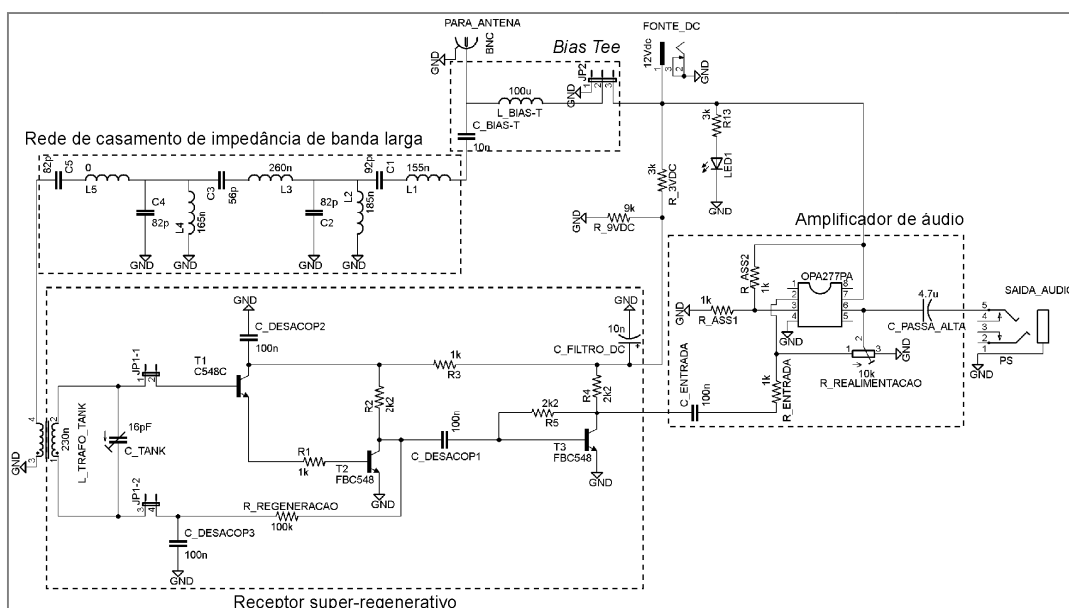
PARA_ANTENA
BNC
GND
Bias Tee
FONTE_DC
12Vdc
GND
100u
L_BIAS-T
GND
JP2
C_BIAS-T
10n
3k
R13
LED1
GND
Rede de casamento de impedância de banda larga
82p
C5
0
L5
C4
82p
GND
L4
165n
GND
C3
56p
260n
L3
82p
C2
GND
L2
185n
GND
92p
C1
155n
L1
3k
R_3VDC
GND
9k
R_9VDC
Amplificador de áudio
R_ASS2
1k
OPA277PA
GND
1k
R_ASS1
4.7u
C_PASSA_ALTA
SAIDA_AUDIO
PS
GND
10k
R_REALIMENTACAO
GND
1k
R_ENTRADA
GND
C_DESACOP2
100n
GND
10n
C_FILTRO_DC
JP1-1
T1
C548C
1k
R3
C_ENTRADA
100n
GND
230n
L_TRAFO_TANK
16pF
C_TANK
R2
2k2
R4
2k2
2k2
R5
100n
R1
1k
T2
FBC548
GND
C_DESACOP1
T3
FBC548
GND
JP1-2
R_REGENERACAO
100k
C_DESACOP3
100n
GND
Receptor super-regenerativo